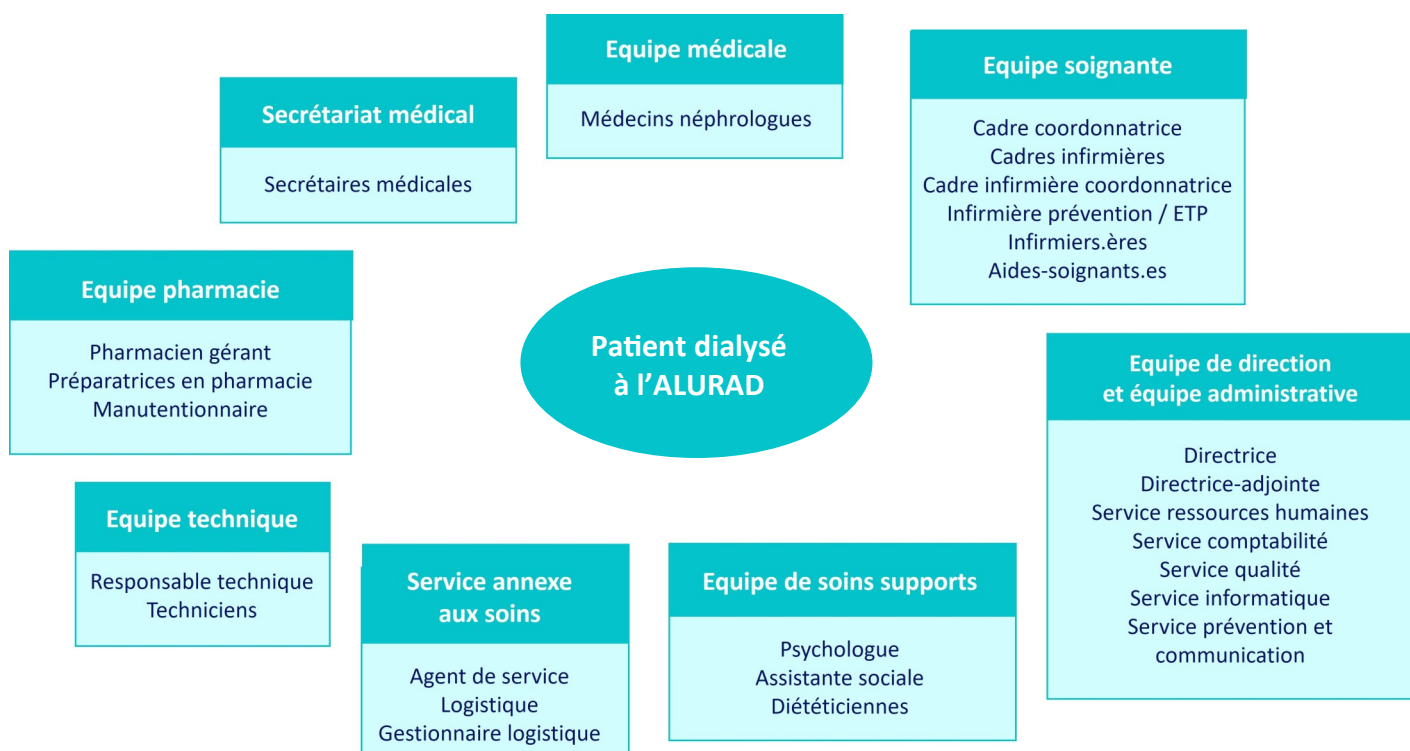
Equipe médicale

Médecins néphrologues

Secrétariat médical

Secrétaires médicales

Equipe soignante

Cadre coordonnatrice
Cadres infirmières
Cadre infirmière coordonnatrice
Infirmière prévention / ETP
Infirmiers.ères
Aides-soignants.es

Equipe pharmacie

Pharmacien gérant
Préparatrices en pharmacie
Manutentionnaire

Patient dialysé à l'ALURAD

Equipe de direction et équipe administrative

Directrice
Directrice-adjointe
Service ressources humaines
Service comptabilité
Service qualité
Service informatique
Service prévention et communication

Equipe technique

Responsable technique
Techniciens

Service annexe aux soins

Agent de service
Logistique
Gestionnaire logistique

Equipe de soins supports

Psychologue
Assistante sociale
Diététiciennes